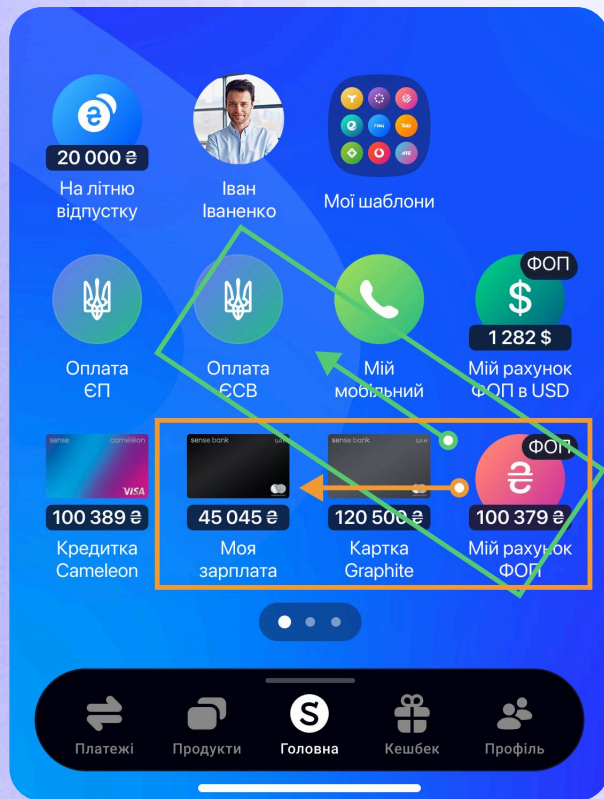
20 000 ₴
На літню відпустку

Іван Іваненко

Мої шаблони

Оплата ЄП

Оплата ЄСВ

Мій мобільний

ФОП
1 282 $
Мій рахунок ФОП в USD

sense cameleon
VISA
100 389 ₴
Кредитка Cameleon

sense bank UAH
45 045 ₴
Моя зарплата

sense bank UAH
120 500 ₴
Картка Graphite

ФОП
100 379 ₴
Мій рахунок ФОП

Платежі
Продукти
Головна
Кешбек
Профіль